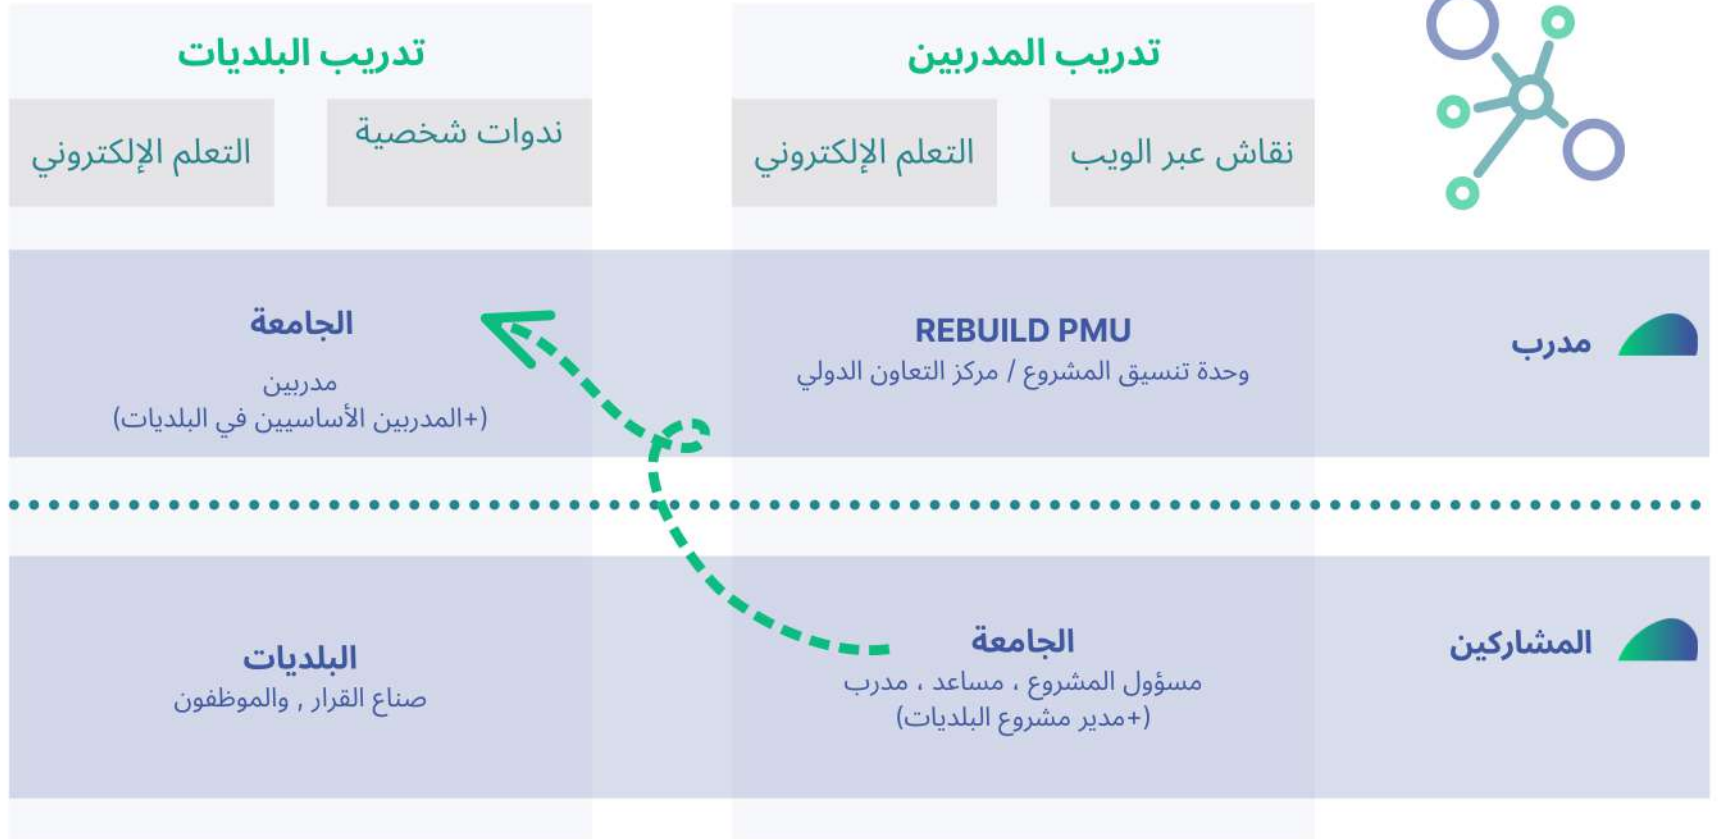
تدريب المدربين

نقاش عبر الويب

التعلم الإلكتروني

تدريب البلديات

ندوات شخصية

التعلم الإلكتروني

مدرب

REBUILD PMU
وحدة تنسيق المشروع / مركز التعاون الدولي

الجامعة
مدربين
(+المدربين الأساسيين في البلديات)

المشاركين

الجامعة
مسؤول المشروع ، مساعد ، مدرب
(+مدير مشروع البلديات)

البلديات
صناع القرار , والموظفون